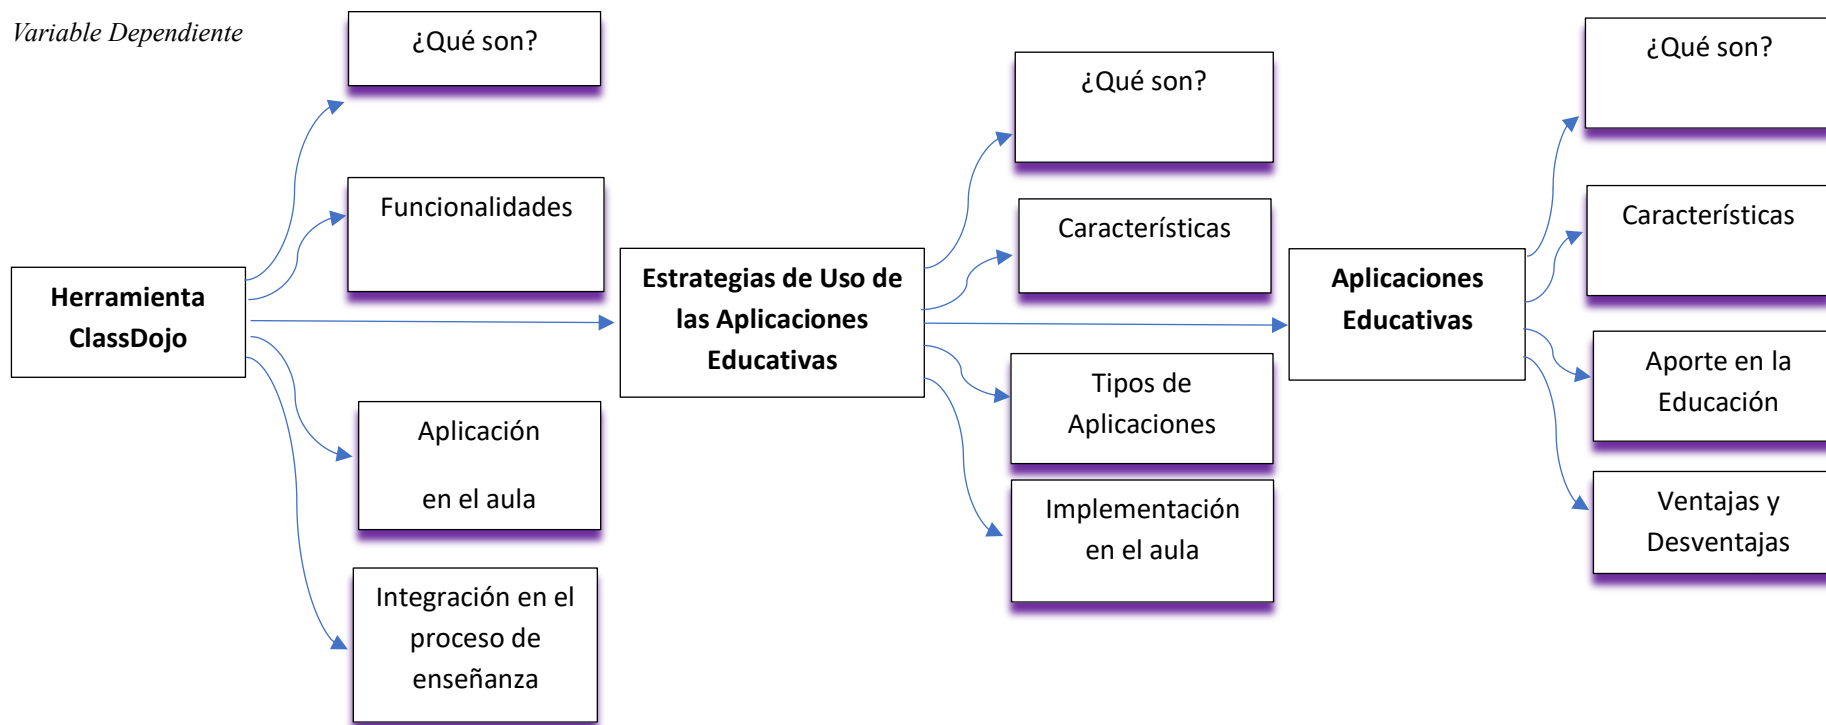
Variable Dependiente

Herramienta ClassDojo

¿Qué son?

Funcionalidades

Aplicación

en el aula

Integración en el proceso de enseñanza

Estrategias de Uso de las Aplicaciones Educativas

¿Qué son?

Características

Tipos de Aplicaciones

Implementación en el aula

Aplicaciones Educativas

¿Qué son?

Características

Aporte en la Educación

Ventajas y Desventajas